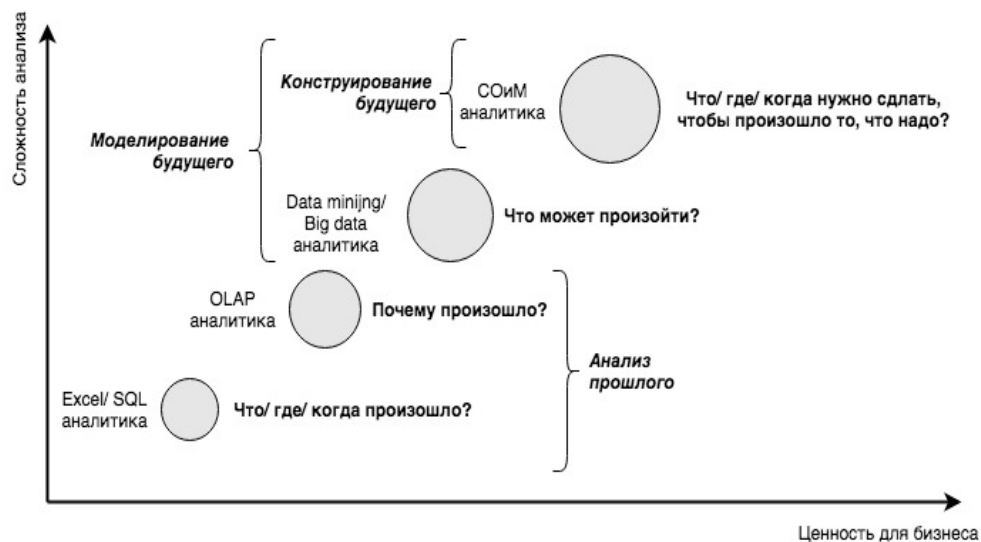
Сложность анализа

Моделирование будущего

Конструирование будущего

СОиМ аналитика

Что/ где/ когда нужно сдлать, чтобы произошло то, что надо?

Data minijng/ Big data аналитика

Что может произойти?

OLAP аналитика

Почему произошло?

Анализ прошлого

Excel/ SQL аналитика

Что/ где/ когда произошло?

Ценность для бизнеса